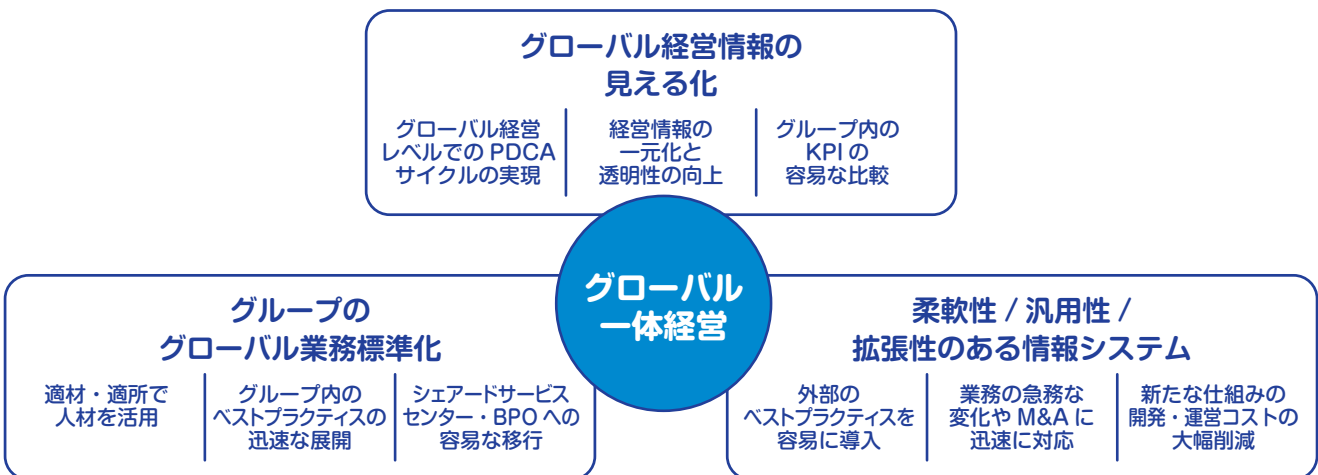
グローバル経営情報の見える化

グローバル経営レベルでのPDCAサイクルの実現

経営情報の一元化と透明性の向上

グループ内のKPIの容易な比較

グローバル一体経営

グループのグローバル業務標準化

適材・適所で人材を活用

グループ内のベストプラクティスの迅速な展開

シェアードサービスセンター・BPOへの容易な移行

柔軟性 / 汎用性 / 拡張性のある情報システム

外部のベストプラクティスを容易に導入

業務の急務な変化やM&Aに迅速に対応

新たな仕組みの開発・運営コストの大幅削減